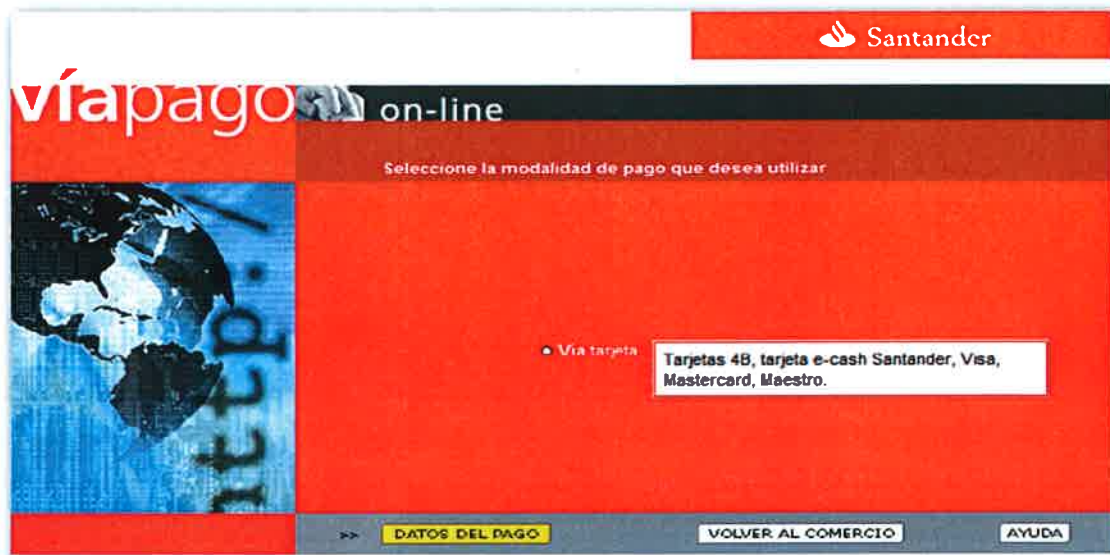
Santander

víapago on-line

Seleccione la modalidad de pago que desea utilizar

http:/

Vía tarjeta

Tarjetas 4B, tarjeta e-cash Santander, Visa, Mastercard, Maestro.

>> DATOS DEL PAGO

VOLVER AL COMERCIO

AYUDA